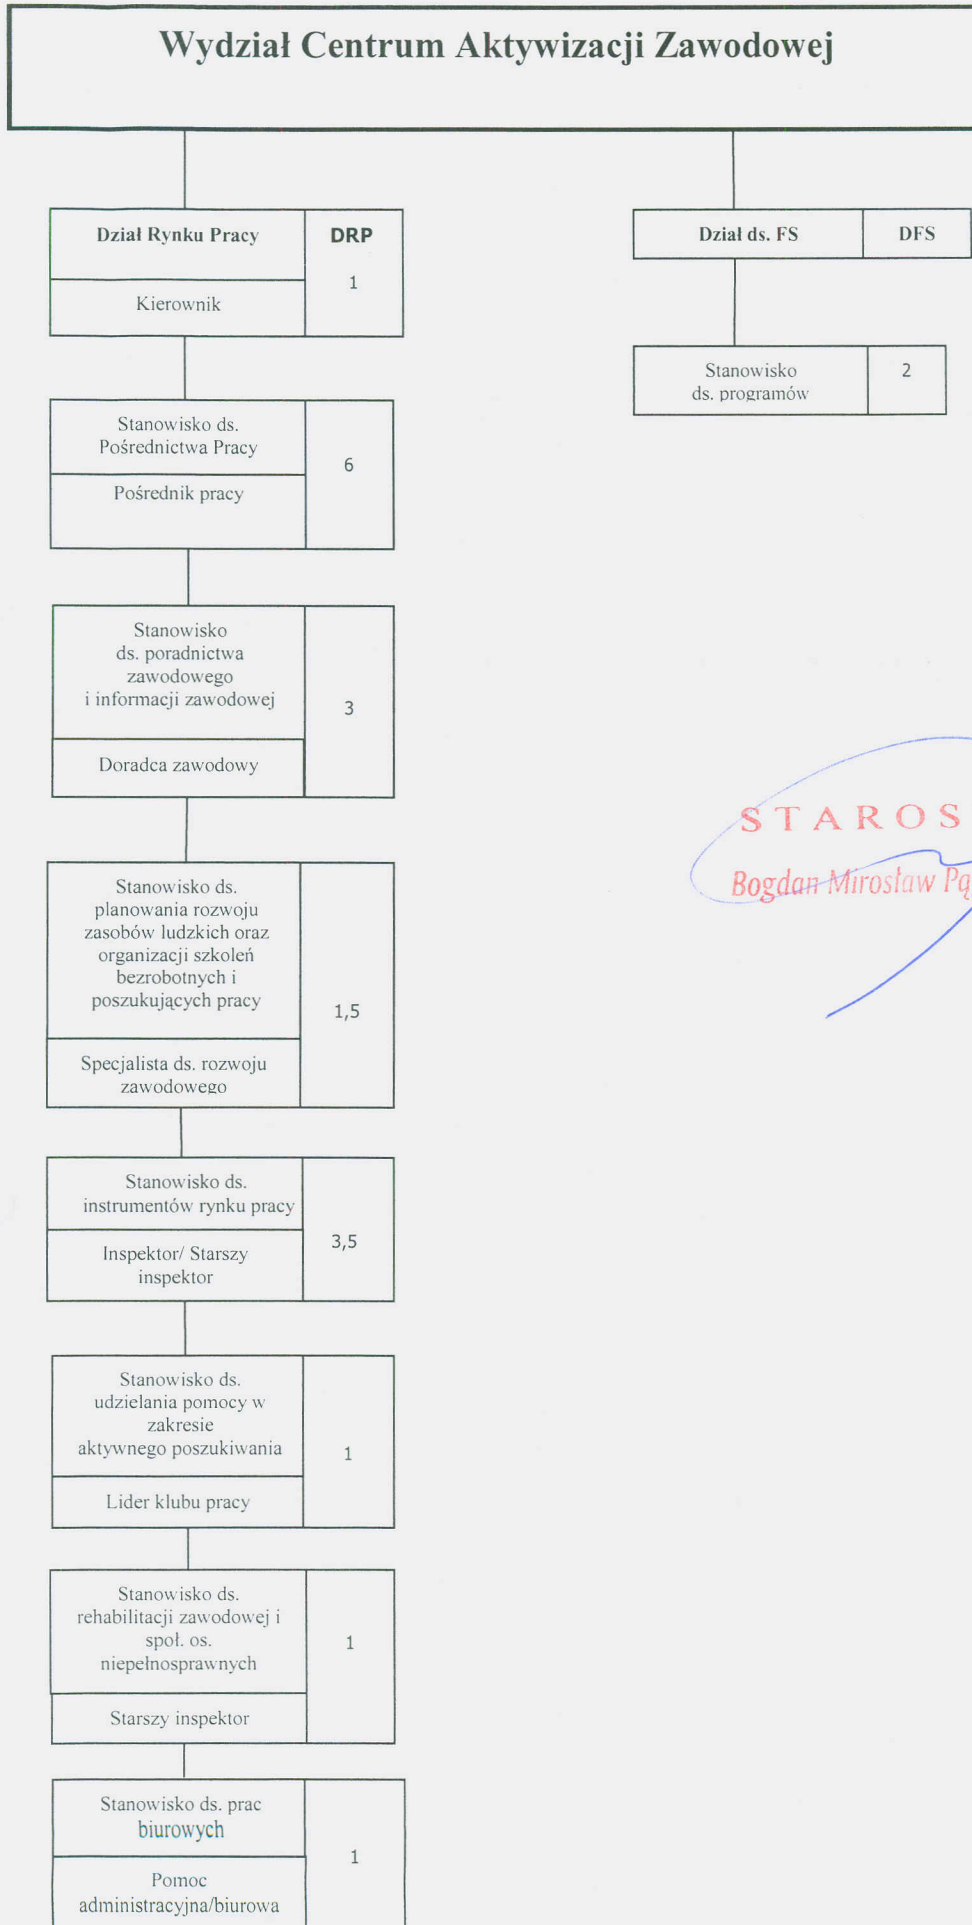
Wydział Centrum Aktywizacji Zawodowej

Dział Rynku Pracy | DRP

Kierownik | 1

Stanowisko ds. Pośrednictwa Pracy

Pośrednik pracy | 6

Stanowisko ds. poradnictwa zawodowego i informacji zawodowej

Doradca zawodowy | 3

Stanowisko ds. planowania rozwoju zasobów ludzkich oraz organizacji szkoleń bezrobotnych i poszukujących pracy

Specjalista ds. rozwoju zawodowego | 1,5

Stanowisko ds. instrumentów rynku pracy

Inspektor/ Starszy inspektor | 3,5

Stanowisko ds. udzielania pomocy w zakresie aktywnego poszukiwania

Lider klubu pracy | 1

Stanowisko ds. rehabilitacji zawodowej i społ. os. niepełnosprawnych

Starszy inspektor | 1

Stanowisko ds. prac biurowych

Pomoc administracyjna/biurowa | 1

Dział ds. FS | DFS

Stanowisko ds. programów | 2

STAROS

Bogdan Mirosław P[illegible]